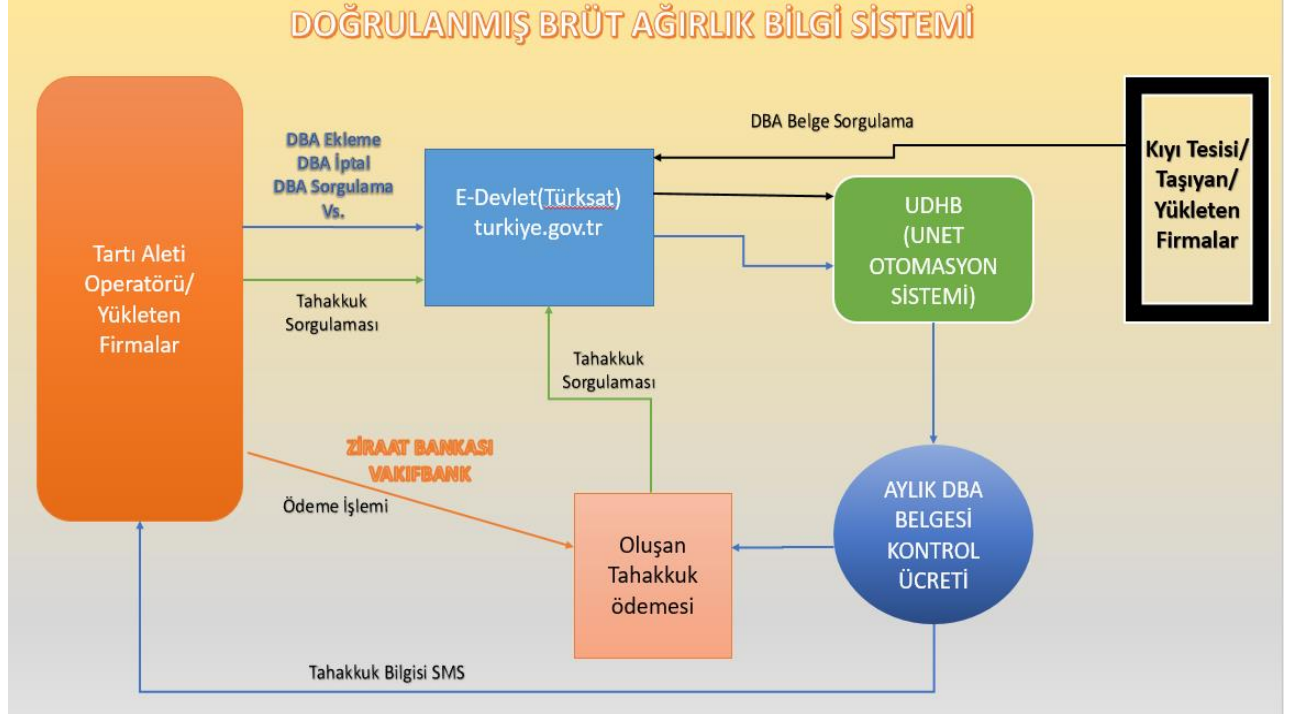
DOĞRULANMIŞ BRÜT AĞIRLIK BİLGİ SİSTEMİ

DBA Ekleme
DBA İptal
DBA Sorgulama
Vs.

DBA Belge Sorgulama

Kıyı Tesisi/ Taşıyan/ Yükleten Firmalar

E-Devlet(Türksat) turkiye.gov.tr

UDHB (UNET OTOMASYON SİSTEMİ)

Tartı Aleti Operatörü/ Yükleten Firmalar

Tahakkuk Sorgulaması

Tahakkuk Sorgulaması

ZİRAAT BANKASI
VAKIFBANK

Ödeme İşlemi

Oluşan Tahakkuk ödemesi

AYLIK DBA BELGESİ KONTROL ÜCRETİ

Tahakkuk Bilgisi SMS